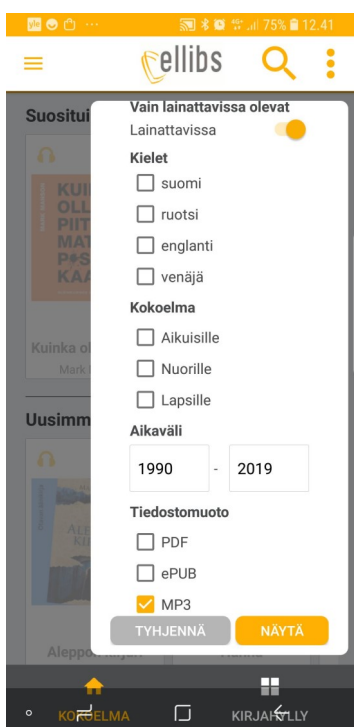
75% 12.41

ellibs

Suosit

KUI OLL PIIT MAT P S KAA

Kuinka ol

Mark

Uusimm

ALE KIR

Aleppo

Vain lainattavissa olevat
Lainattavissa

Kielet
suomi
ruotsi
englanti
venäjä

Kokoelma
Aikuisille
Nuorille
Lapsille

Aikaväli
1990 - 2019

Tiedostomuoto
PDF
ePUB
MP3

TYHJENNÄ
NÄYTÄ

KOKOELMA
KIRJAHYLLY